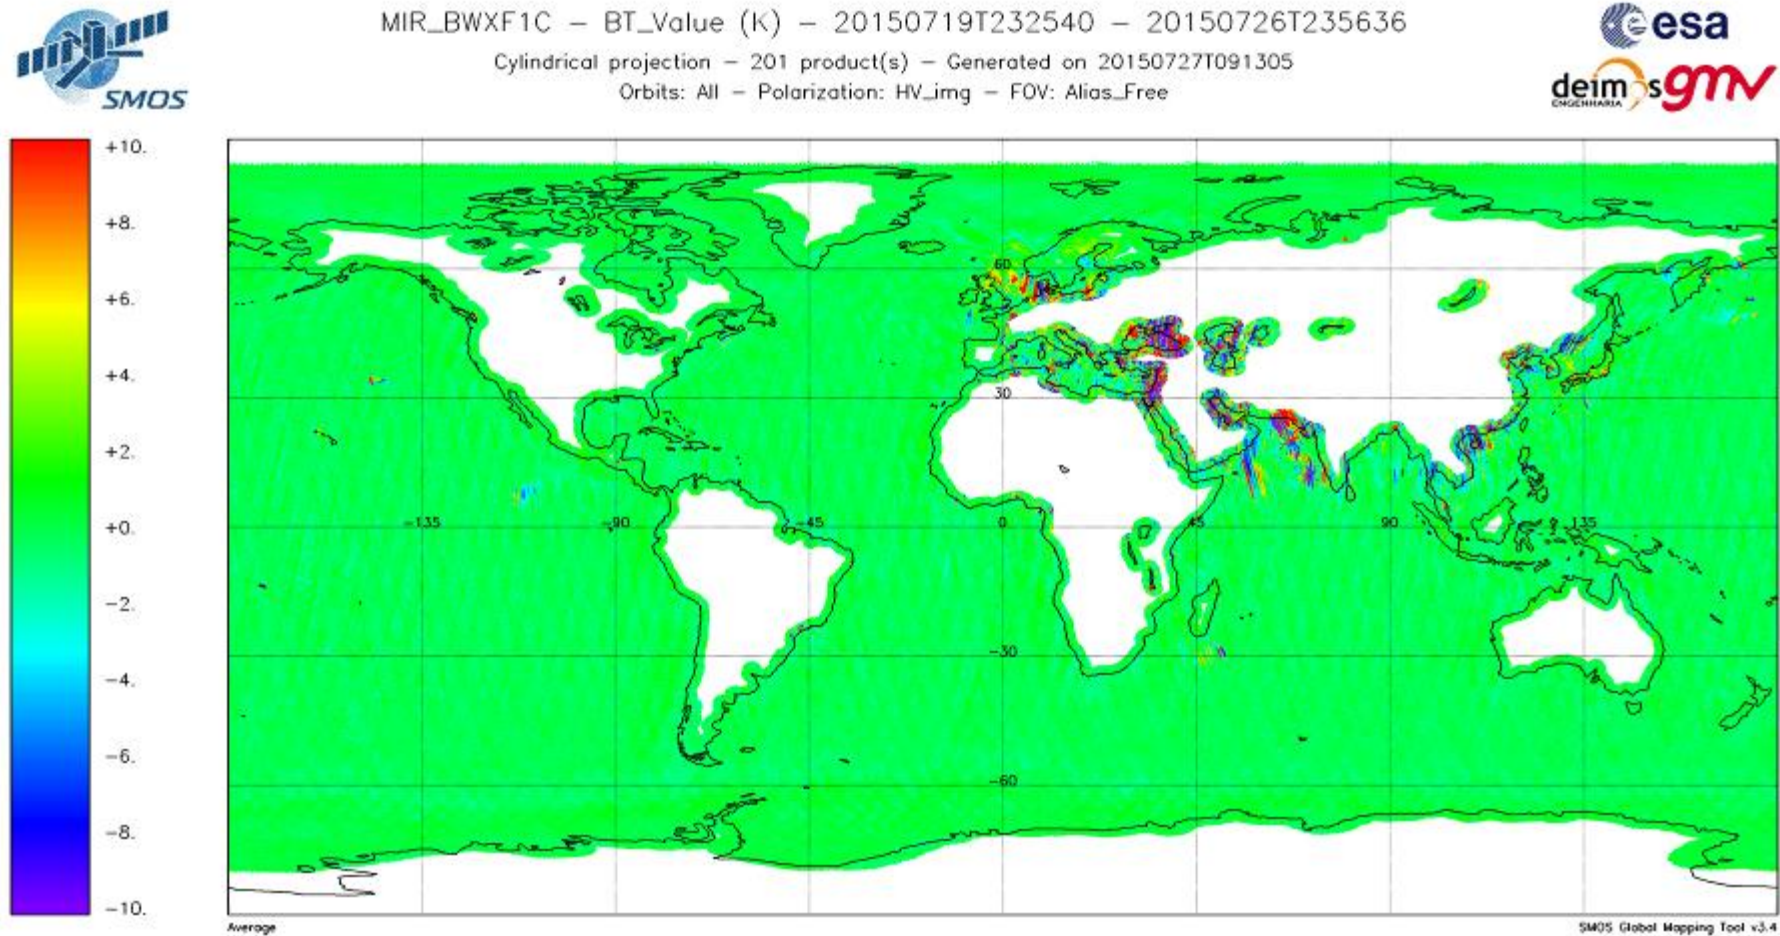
SMOS

MIR_BWXF1C – BT_Value (K) – 20150719T232540 – 20150726T235636
Cylindrical projection – 201 product(s) – Generated on 20150727T091305
Orbits: All – Polarization: HV_img – FOV: Alias_Free

esa
deimos ENGENHARIA gmv

+10.
+8.
+6.
+4.
+2.
+0.
-2.
-4.
-6.
-8.
-10.

60
30
-135
-90
-45
0
45
90
135
-30
-60

Average

SMOS Global Mapping Tool v3.4